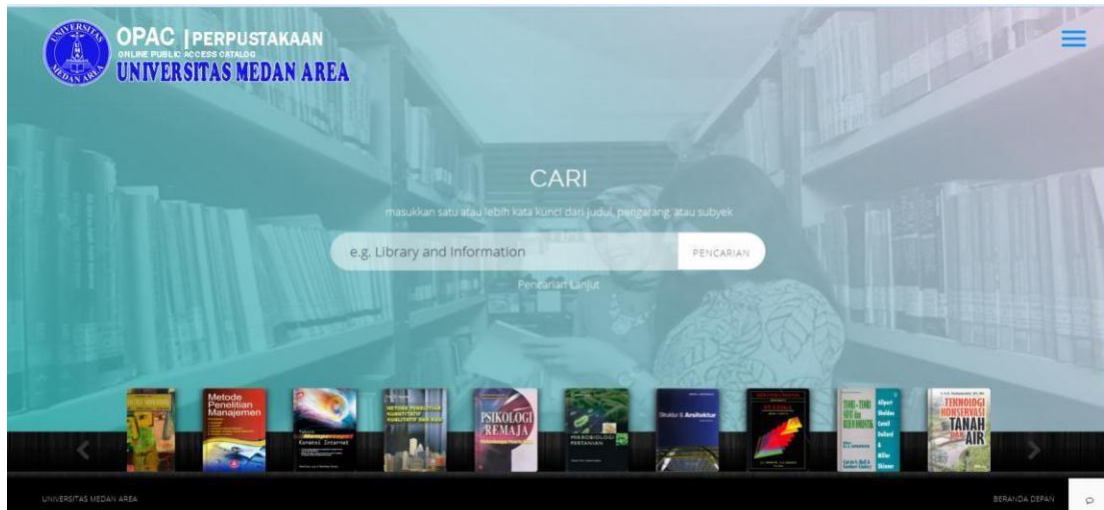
UNIVERSITAS MEDAN AREA

OPAC | PERPUSTAKAAN
ONLINE PUBLIC ACCESS CATALOG
UNIVERSITAS MEDAN AREA

CARI

masukkan satu atau lebih kata kunci dari judul, pengarang, atau subyek

e.g. Library and Information

PENCARIAN

Pencarian Lanjut

Metode Penelitian Manajemen

PSIKOLOGI REMAJA

MIKROBIOLOGI PERTANIAN

Struktur & Arsitektur

TEKNOLOGI KONSERVASI TANAH DAN AIR

UNIVERSITAS MEDAN AREA

BERANDA DEPAN